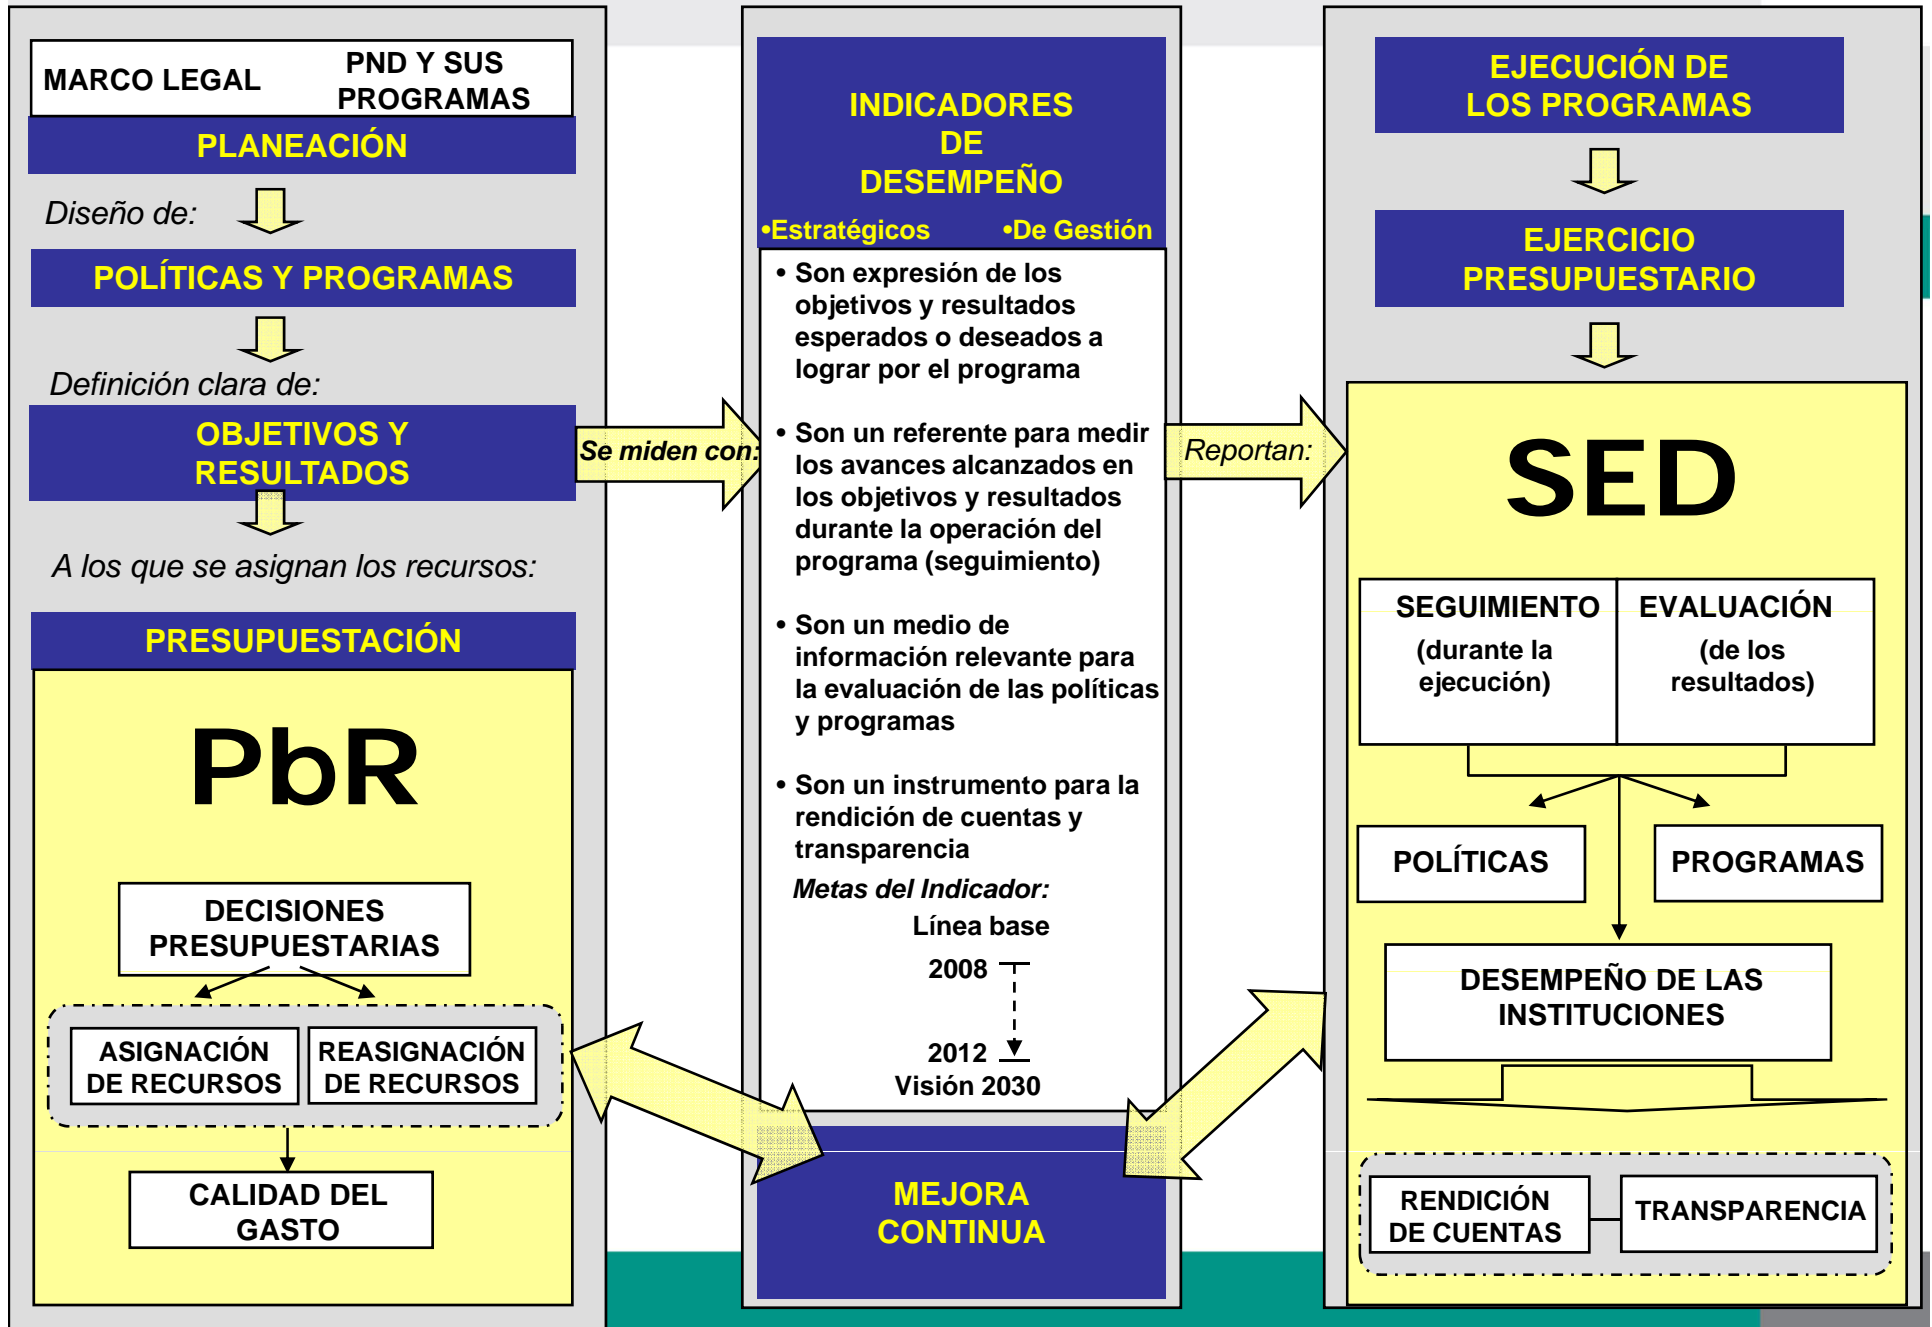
MARCO LEGAL

PND Y SUS PROGRAMAS

PLANEACIÓN

Diseño de:

POLÍTICAS Y PROGRAMAS

Definición clara de:

OBJETIVOS Y RESULTADOS

A los que se asignan los recursos:

PRESUPUESTACIÓN

PbR

DECISIONES PRESUPUESTARIAS

ASIGNACIÓN DE RECURSOS

REASIGNACIÓN DE RECURSOS

CALIDAD DEL GASTO

Se miden con:

INDICADORES DE DESEMPEÑO

•Estratégicos •De Gestión

• Son expresión de los objetivos y resultados esperados o deseados a lograr por el programa

• Son un referente para medir los avances alcanzados en los objetivos y resultados durante la operación del programa (seguimiento)

• Son un medio de información relevante para la evaluación de las políticas y programas

• Son un instrumento para la rendición de cuentas y transparencia

Metas del Indicador:

Línea base

2008

2012

Visión 2030

MEJORA CONTINUA

Reportan:

EJECUCIÓN DE LOS PROGRAMAS

EJERCICIO PRESUPUESTARIO

SED

SEGUIMIENTO (durante la ejecución)

EVALUACIÓN (de los resultados)

POLÍTICAS

PROGRAMAS

DESEMPEÑO DE LAS INSTITUCIONES

RENDICIÓN DE CUENTAS

TRANSPARENCIA